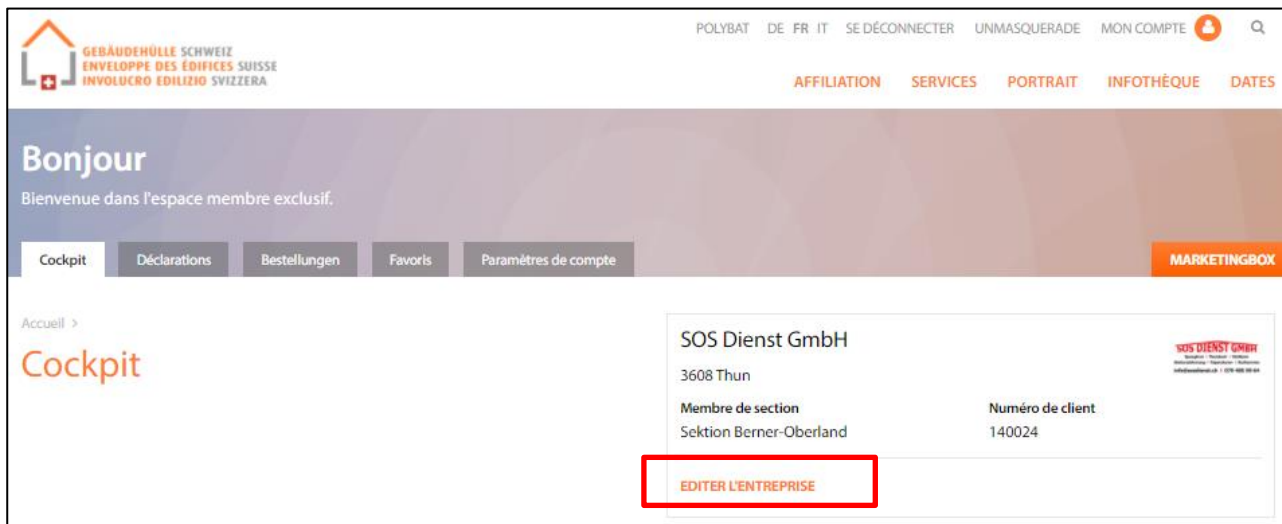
GEBÄUDEHÜLLE SCHWEIZ
ENVELOPPE DES ÉDIFICES SUISSE
INVOLUCRO EDILIZIO SVIZZERA

POLYBAT DE FR IT SE DÉCONNECTER UNMASQUERADE MON COMPTE

AFFILIATION SERVICES PORTRAIT INFOTHÈQUE DATES

Bonjour
Bienvenue dans l'espace membre exclusif.

Cockpit Déclarations Bestellungen Favoris Paramètres de compte

MARKETINGBOX

Accueil >
Cockpit

SOS Dienst GmbH
3608 Thun

SOS DIENST GMBH
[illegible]

Membre de section
Sektion Berner-Oberland

Numéro de client
140024

EDITER L'ENTREPRISE